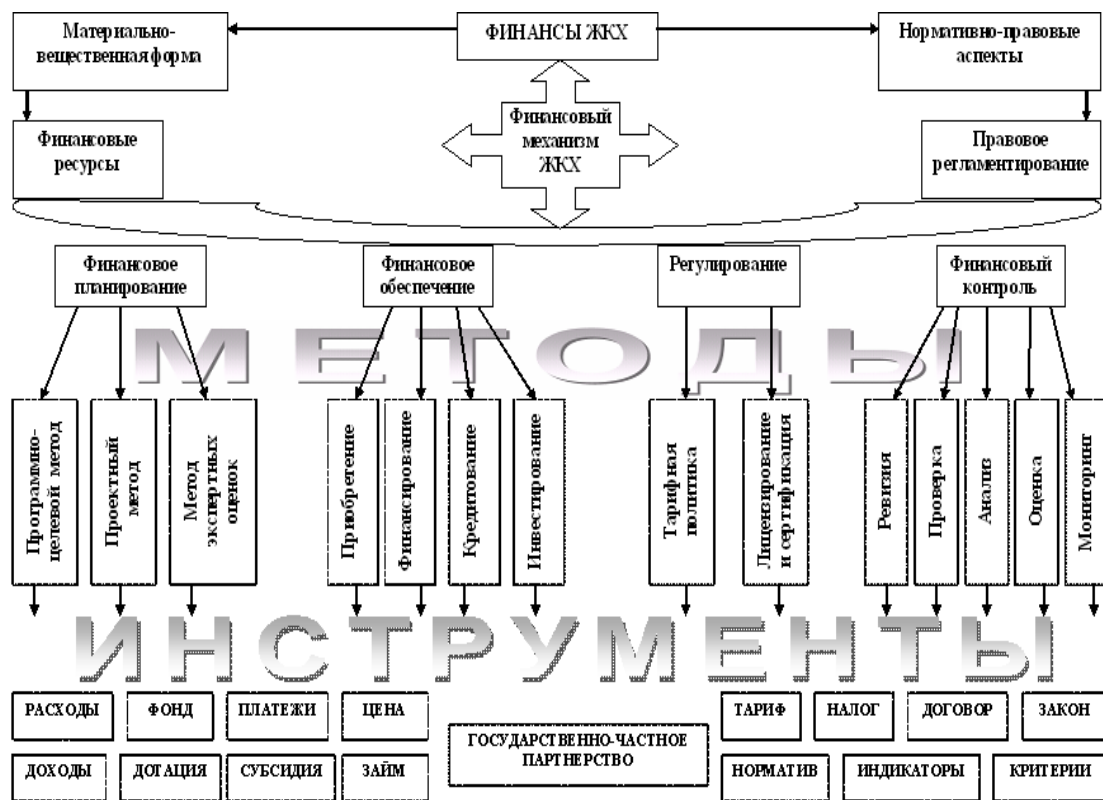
Материально-вещественная форма

ФИНАНСЫ ЖКХ

Нормативно-правовые аспекты

Финансовые ресурсы

Финансовый механизм ЖКХ

Правовое регламентирование

Финансовое планирование

Финансовое обеспечение

Регулирование

Финансовый контроль

МЕТОДЫ

Программно-целевой метод

Проектный метод

Метод экспертных оценок

Приобретение

Финансирование

Кредитование

Инвестирование

Тарифная политика

Лицензирование и сертификация

Ревизия

Проверка

Анализ

Оценка

Мониторинг

ИНСТРУМЕНТЫ

РАСХОДЫ

ФОНД

ПЛАТЕЖИ

ЦЕНА

ТАРИФ

НАЛОГ

ДОГОВОР

ЗАКОН

ГОСУДАРСТВЕННО-ЧАСТНОЕ ПАРТНЕРСТВО

ДОХОДЫ

ДОТАЦИЯ

СУБСИДИЯ

ЗАЙМ

НОРМАТИВ

ИНДИКАТОРЫ

КРИТЕРИИ